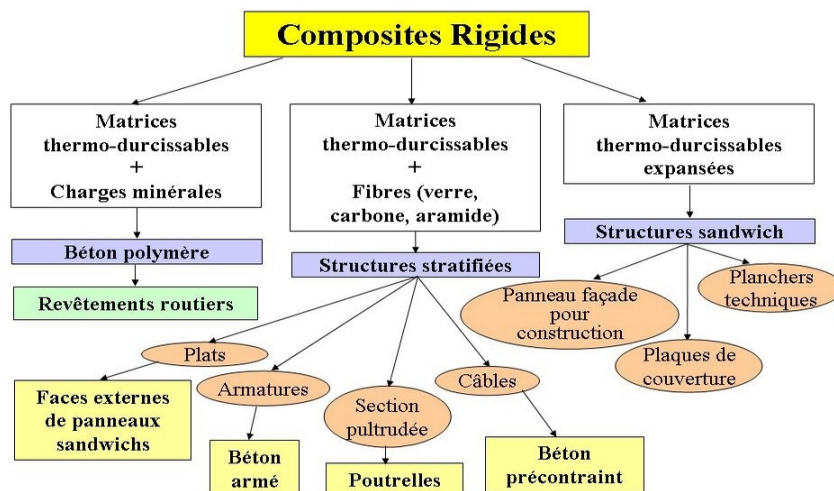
Composites Rigides

Matrices thermo-durcissables + Charges minérales

Béton polymère

Revêtements routiers

Matrices thermo-durcissables + Fibres (verre, carbone, aramide)

Structures stratifiées

Plats

Faces externes de panneaux sandwichs

Armatures

Béton armé

Section pultrudée

Poutrelles

Câbles

Béton précontraint

Matrices thermo-durcissables expansées

Structures sandwich

Panneau façade pour construction

Plaques de couverture

Planchers techniques